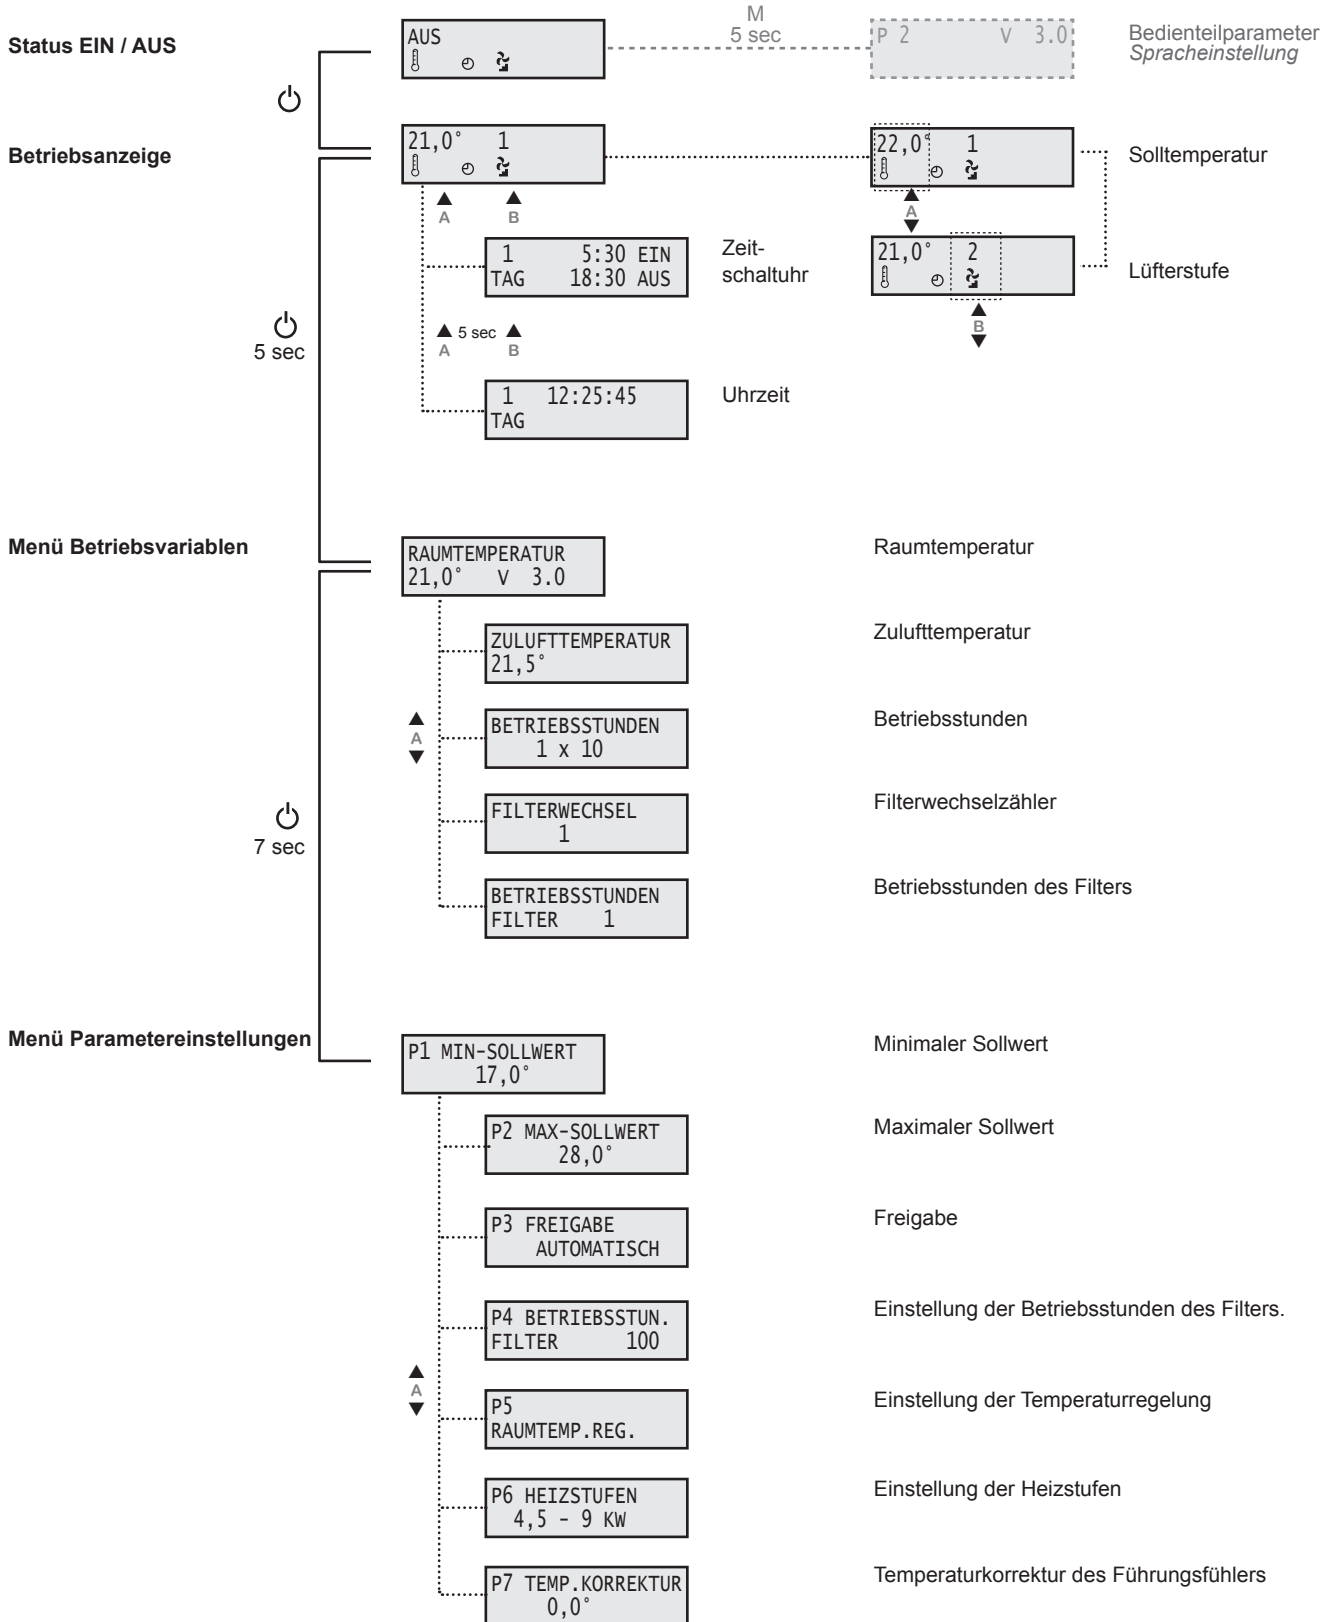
Status EIN / AUS

AUS

M
5 sec

P 2 V 3.0

Bedienteilparameter
*Spracheinstellung*

Betriebsanzeige

21,0° 1

A B

22,0° 1

Solltemperatur

A

21,0° 2

Lüfterstufe

B

1 5:30 EIN
TAG 18:30 AUS

Zeitschaltuhr

5 sec
A B

5 sec

1 12:25:45
TAG

Uhrzeit

Menü Betriebsvariablen

RAUMTEMPERATUR
21,0° V 3.0

Raumtemperatur

ZULUFTTEMPERATUR
21,5°

Zulufttemperatur

A

BETRIEBSSTUNDEN
1 x 10

Betriebsstunden

7 sec

FILTERWECHSEL
1

Filterwechselzähler

BETRIEBSSTUNDEN
FILTER 1

Betriebsstunden des Filters

Menü Parametereinstellungen

P1 MIN-SOLLWERT
17,0°

Minimaler Sollwert

P2 MAX-SOLLWERT
28,0°

Maximaler Sollwert

P3 FREIGABE
AUTOMATISCH

Freigabe

P4 BETRIEBSSTUN.
FILTER 100

Einstellung der Betriebsstunden des Filters.

A

P5
RAUMTEMP.REG.

Einstellung der Temperaturregelung

P6 HEIZSTUFEN
4,5 - 9 KW

Einstellung der Heizstufen

P7 TEMP.KORREKTUR
0,0°

Temperaturkorrektur des Führungsfühlers